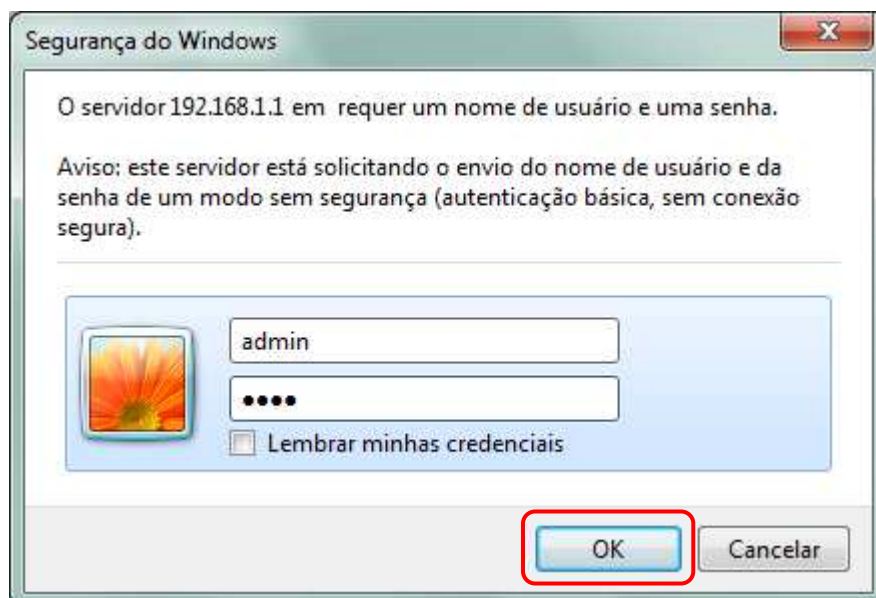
Segurança do Windows

O servidor 192.168.1.1 em  requer um nome de usuário e uma senha.

Aviso: este servidor está solicitando o envio do nome de usuário e da senha de um modo sem segurança (autenticação básica, sem conexão segura).

admin

••••

Lembrar minhas credenciais

OK

Cancelar